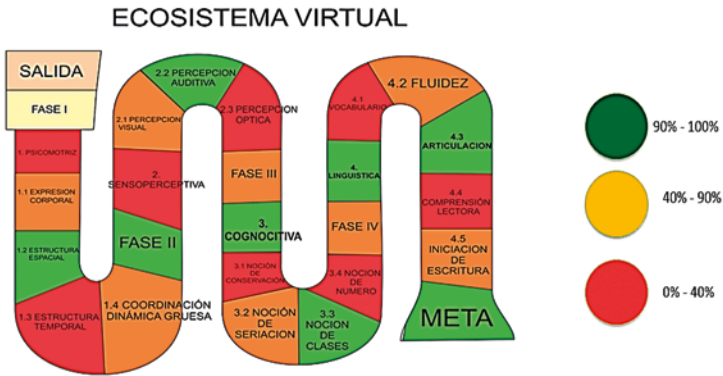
ECOSISTEMA VIRTUAL

SALIDA

FASE I

1. PSICOMOTRIZ

1.1 EXPRESION CORPORAL

1.2 ESTRUCTURA ESPACIAL

1.3 ESTRUCTURA TEMPORAL

1.4 COORDINACION DINAMICA GRUESA

FASE II

2. SENSOPERCEPTIVA

2.1 PERCEPCION VISUAL

2.2 PERCEPCION AUDITIVA

2.3 PERCEPCION OPTICA

FASE III

3. COGNOCITIVA

3.1 NOCION DE CONSERVACION

3.2 NOCION DE SERIACION

3.3 NOCION DE CLASES

3.4 NOCION DE NUMERO

FASE IV

4. LINGUISTICA

4.1 VOCABULARIO

4.2 FLUIDEZ

4.3 ARTICULACION

4.4 COMPRENSIÓN LECTORA

4.5 INICIACION DE ESCRITURA

META

90% - 100%

40% - 90%

0% - 40%